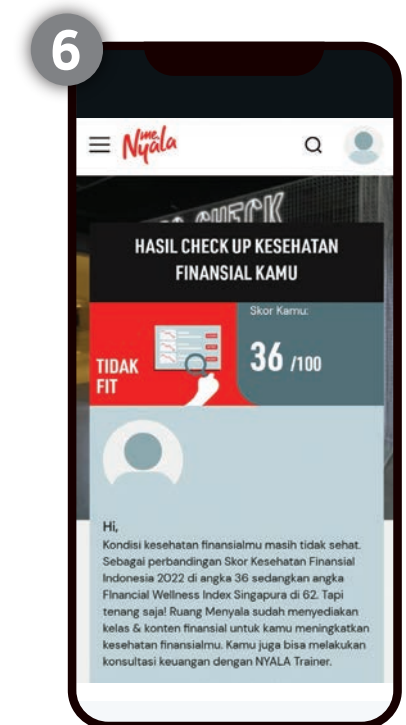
6

me Nyala

CHECK

HASIL CHECK UP KESEHATAN FINANSIAL KAMU

Skor Kamu:

TIDAK FIT

36 /100

Hi,

Kondisi kesehatan finansialmu masih tidak sehat. Sebagai perbandingan Skor Kesehatan Finansial Indonesia 2022 di angka 36 sedangkan angka Financial Wellness Index Singapura di 62. Tapi tenang saja! Ruang Menyala sudah menyediakan kelas & konten finansial untuk kamu meningkatkan kesehatan finansialmu. Kamu juga bisa melakukan konsultasi keuangan dengan NYALA Trainer.